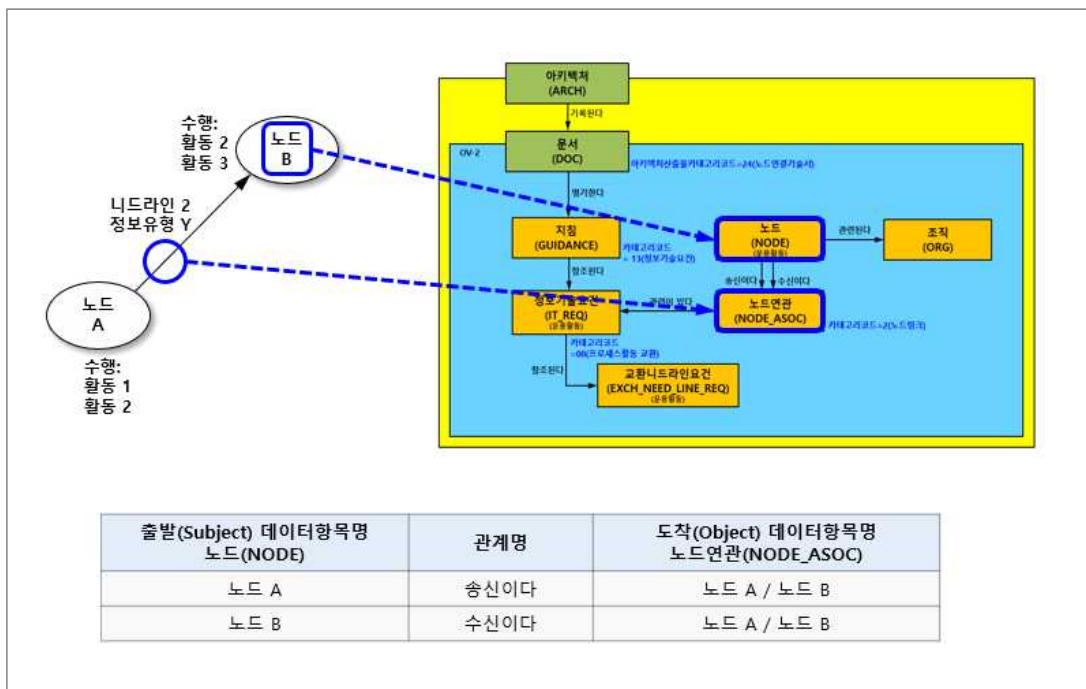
수행:
활동 2
활동 3

노드
B

니드라인 2
정보유형 Y

노드
A

수행:
활동 1
활동 2

아키텍처
(ARCH)

기록된다

OV-2

문서
(DOC)

아키텍처산출물카테고리코드=24(노드연결기술서)

명기한다

지침
(GUIDANCE)

카테고리코드
= 13(정보기술요건)

참조된다

노드
(NODE)
(운용활동)

관련된다

조직
(ORG)

송신이다

수신이다

정보기술요건
(IT_REQ)
(운용활동)

관련이 된다

노드연관
(NODE_ASOC)

카테고리코드=2(노드링크)

카테고리코드
=06(프로세스활동 교환)

참조된다

교환니드라인요건
(EXCH_NEED_LINE_REQ)
(운용활동)

| 출발(Subject) 데이터항목명 노드(NODE) | 관계명 | 도착(Object) 데이터항목명 노드연관(NODE_ASOC) |
|---|---|---|
| 노드 A | 송신이다 | 노드 A / 노드 B |
| 노드 B | 수신이다 | 노드 A / 노드 B |